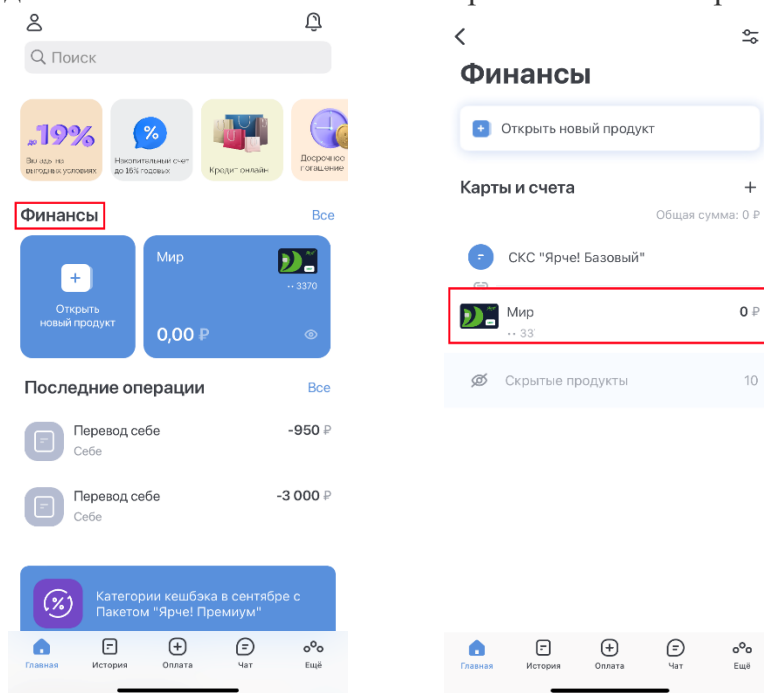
Поиск

до 19%
Вклады на выгодных условиях

%
Накопительный счет до 15% годовых

Кредит онлайн

Досрочное погашение

Финансы
Все

+
Открыть новый продукт

Мир
•• 3370
0,00 ₽

Последние операции
Все

Перевод себе
Себе
-950 ₽

Перевод себе
Себе
-3 000 ₽

Категории кешбэка в сентябре с Пакетом "Ярче! Премиум"

Главная
История
Оплата
Чат
Ещё

Финансы

Открыть новый продукт

Карты и счета
+
Общая сумма: 0 ₽

СКС "Ярче! Базовый"

Мир
•• 33
0 ₽

Скрытые продукты
10

Главная
История
Оплата
Чат
Ещё